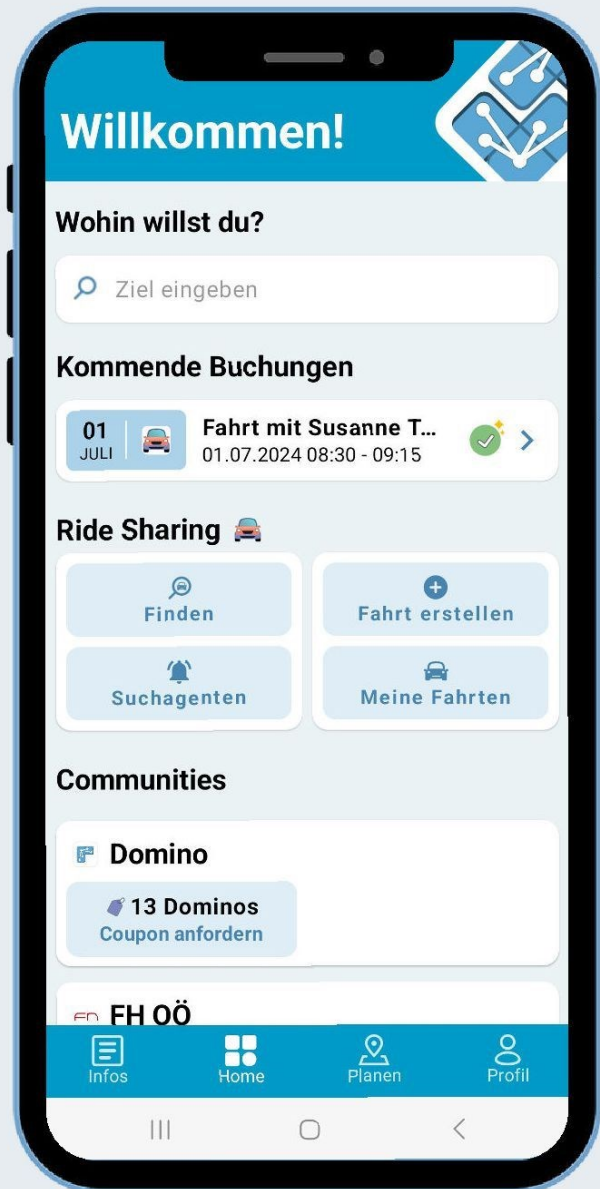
Willkommen!

Wohin willst du?

Ziel eingeben

Kommende Buchungen

01
JULI

Fahrt mit Susanne T...
01.07.2024 08:30 - 09:15

Ride Sharing

Finden

Fahrt erstellen

Suchagenten

Meine Fahrten

Communities

Domino

13 Dominos
Coupon anfordern

FH OÖ

Infos
Home
Planen
Profil